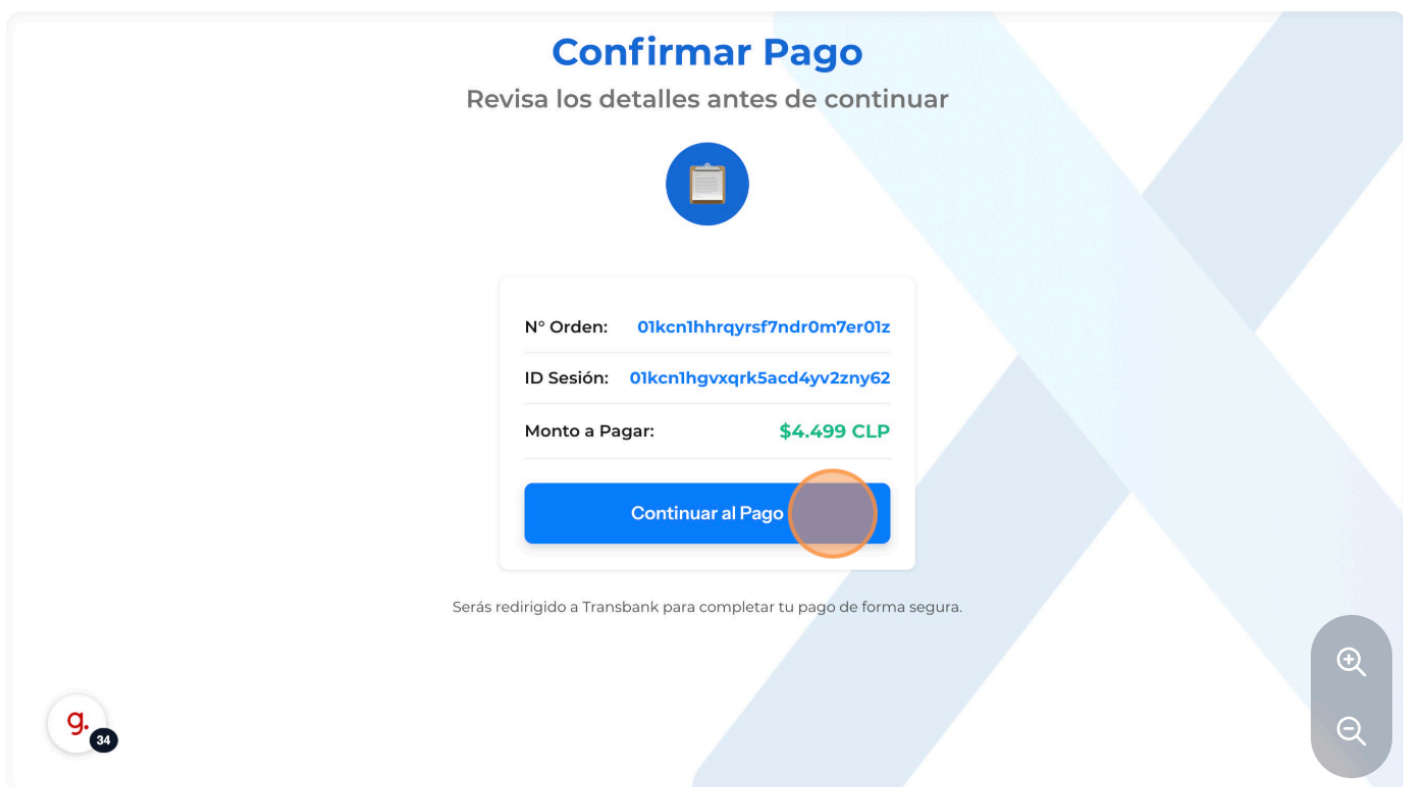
Confirmar Pago

Revisa los detalles antes de continuar

| N° Orden: | 01kcn1hhrqyrsf7ndr0m7er01z |
|---|---|
| ID Sesión: | 01kcn1hgvxqrk5acd4yv2zny62 |
| Monto a Pagar: | $4.499 CLP |

Continuar al Pago

Serás redirigido a Transbank para completar tu pago de forma segura.

g.
34